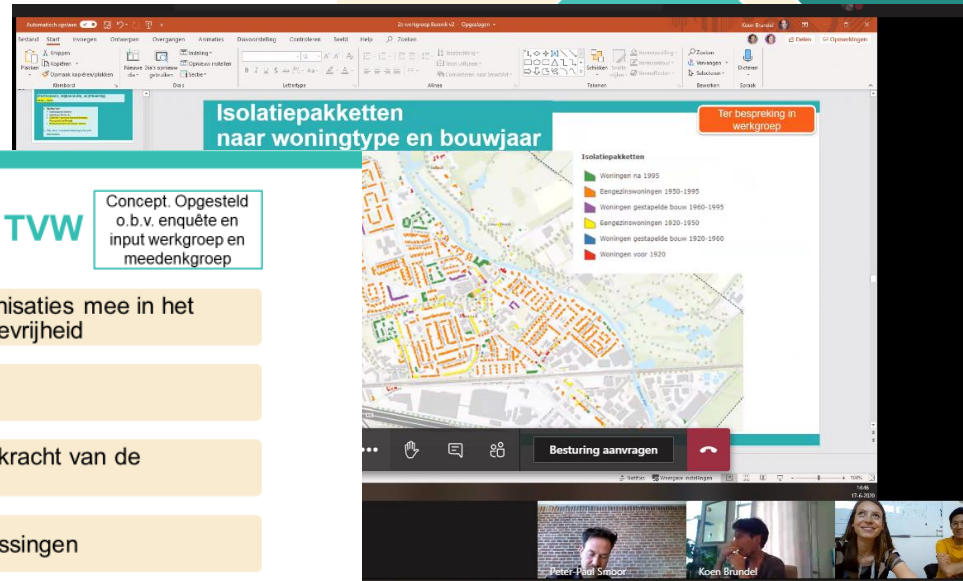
Automatisch opslaan
Zonnebergroep Boxmeer v2 · Opgeslagen
Koen Brundel
Bestand Start Invoegen Ontwerpen Overgangen Animaties Diavoorstelling Controleren Beeld Help Zoeken
Delen Opmerkingen
Plakken Knippen Kopiëren Opmaak kopiëren/plakken
Klembord
Nieuwe dia Dia's opnieuw gebruiken Indeling Opnieuw instellen Sectie
Dia's
Lettertype
Alinea
Tekenen
Vormen Schikken Snelle stijlen
Zoeken Vervangen Selecteren
Bewerken
Dicteren
Spraak

Isolatiepakketten
naar woningtype en bouwjaar

Ter bespreking in werkgroep

Isolatiepakketten
Woningen na 1995
Eengezinswoningen 1950-1995
Woningen gestapelde bouw 1960-1995
Eengezinswoningen 1920-1950
Woningen gestapelde bouw 1920-1960
Woningen voor 1920

TVW

Concept. Opgesteld o.b.v. enquête en input werkgroep en meedenkgroep

nisaties mee in het
evrijheid

kracht van de

ssingen

Besturing aanvragen

14:46
17-6-2020

Peter-Paul Smoor
Koen Brundel